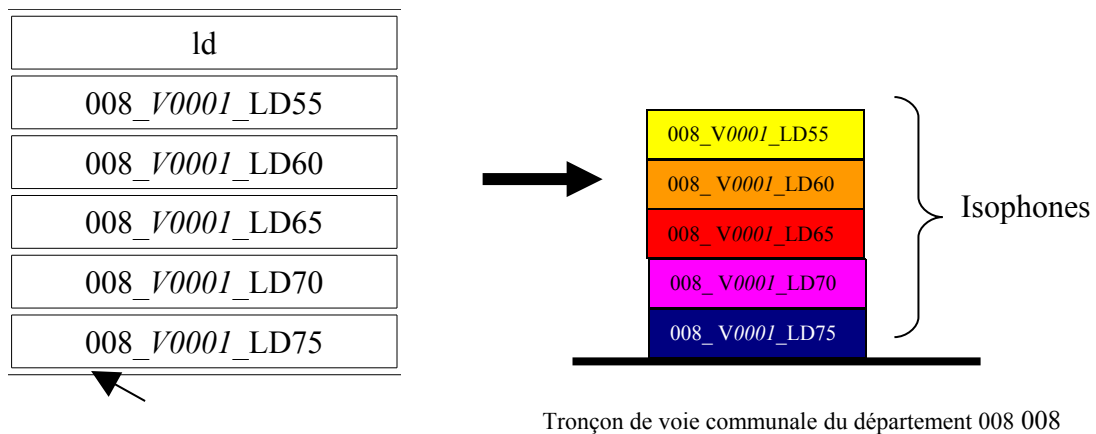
| ld |
|---|
| 008_*V0001*_LD55 |
| 008_*V0001*_LD60 |
| 008_*V0001*_LD65 |
| 008_*V0001*_LD70 |
| 008_*V0001*_LD75 |

008_V*0001*_LD55
008_ V*0001*_LD60
008_ V*0001*_LD65
008_ V*0001*_LD70
008_ V*0001*_LD75

Isophones

Tronçon de voie communale du département 008 008